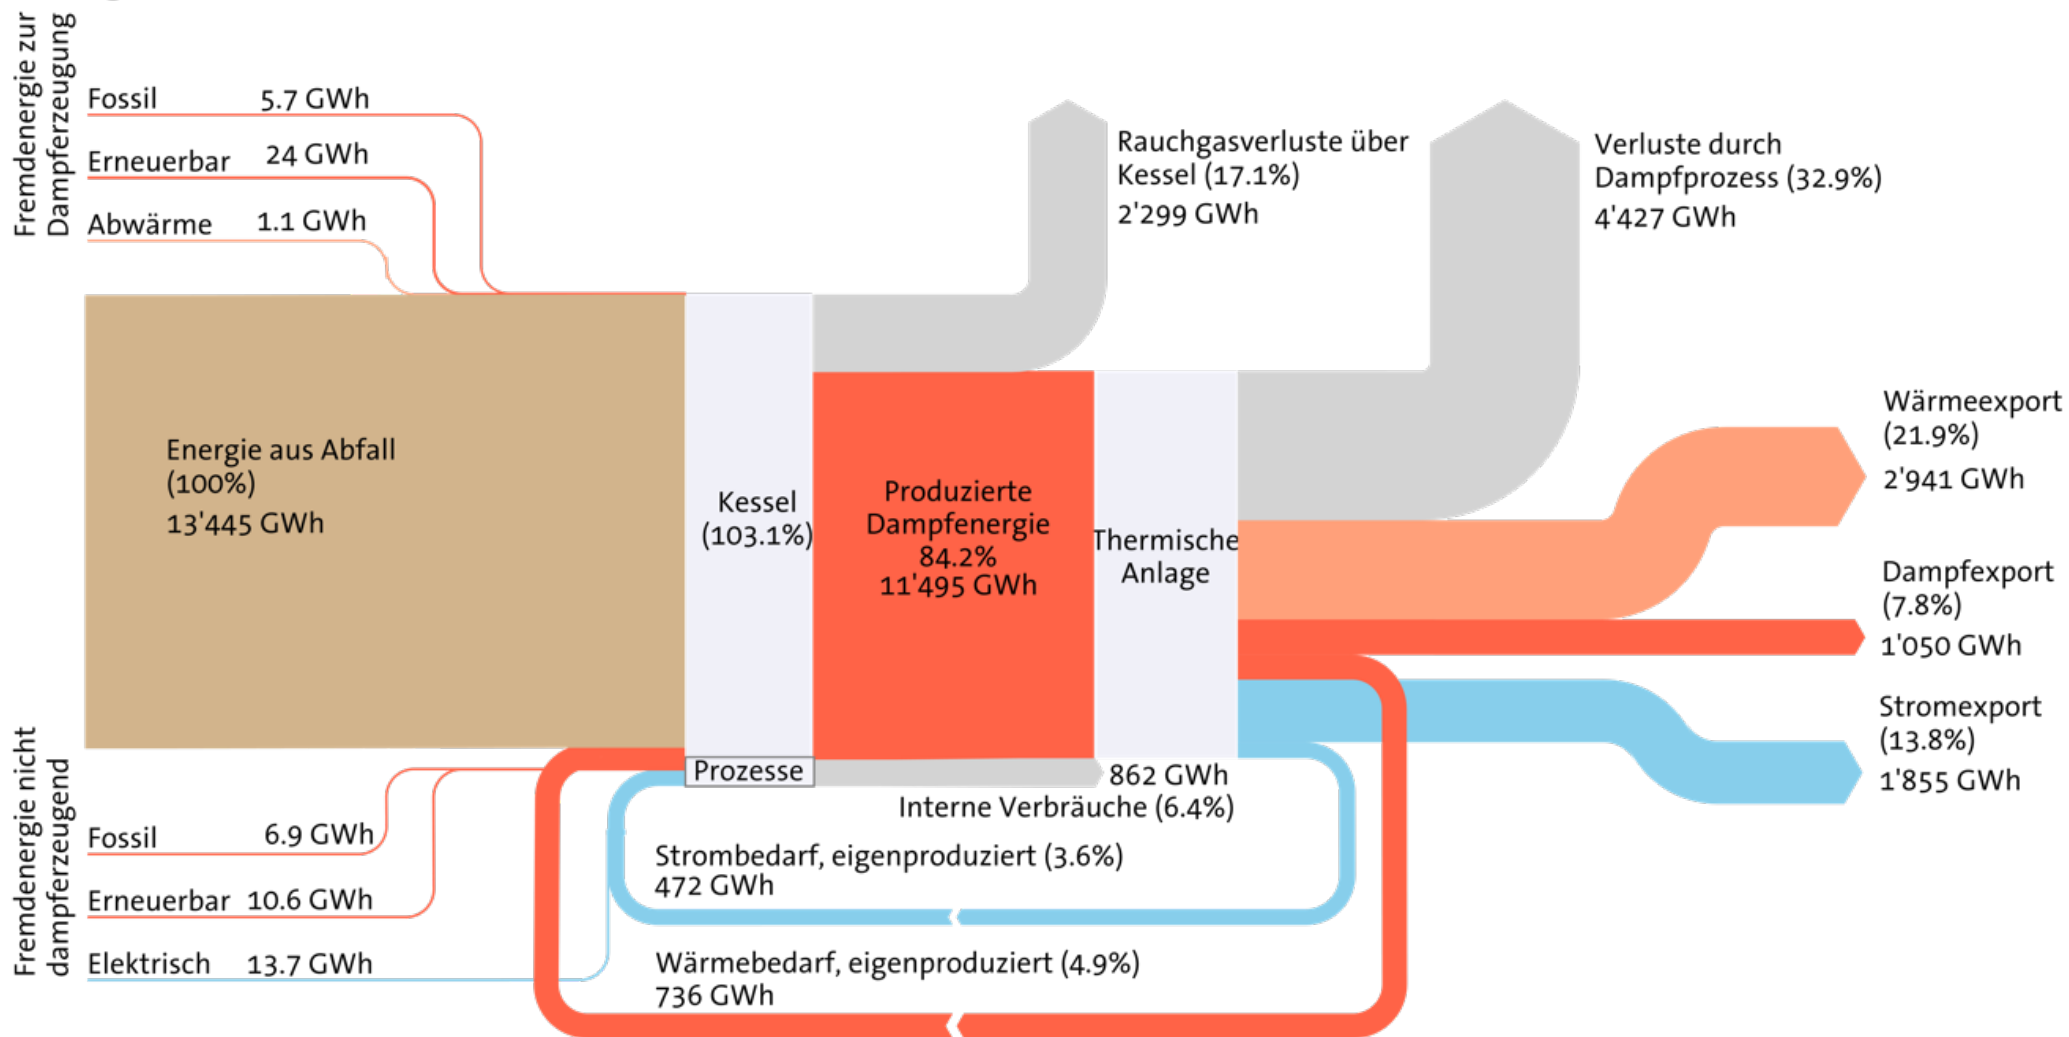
Fremdenergie zur Dampferzeugung

Fossil 5.7 GWh

Erneuerbar 24 GWh

Abwärme 1.1 GWh

Rauchgasverluste über Kessel (17.1%)
2'299 GWh

Verluste durch Dampfprozess (32.9%)
4'427 GWh

Wärmeexport (21.9%)
2'941 GWh

Energie aus Abfall (100%)
13'445 GWh

Kessel (103.1%)

Produzierte Dampfenergie 84.2% 11'495 GWh

Thermische Anlage

Dampfexport (7.8%)
1'050 GWh

Stromexport (13.8%)
1'855 GWh

Prozesse

862 GWh
Interne Verbräuche (6.4%)

Fremdenergie nicht dampferzeugend

Fossil 6.9 GWh

Erneuerbar 10.6 GWh

Elektrisch 13.7 GWh

Strombedarf, eigenproduziert (3.6%)
472 GWh

Wärmebedarf, eigenproduziert (4.9%)
736 GWh